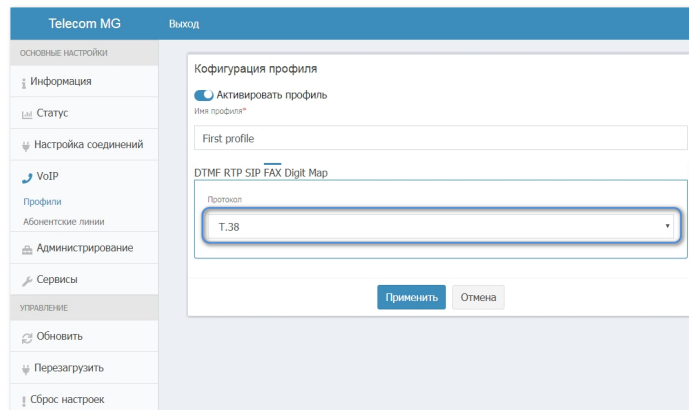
Telecom MG
Выход

ОСНОВНЫЕ НАСТРОЙКИ
Информация
Статус
Настройка соединений
VoIP
Профили
Абонентские линии
Администрирование
Сервисы
УПРАВЛЕНИЕ
Обновить
Перезагрузить
Сброс настроек

Кофигурация профиля
Активировать профиль
Имя профиля*
First profile
DTMF RTP SIP FAX Digit Map
Протокол
T.38
Применить
Отмена